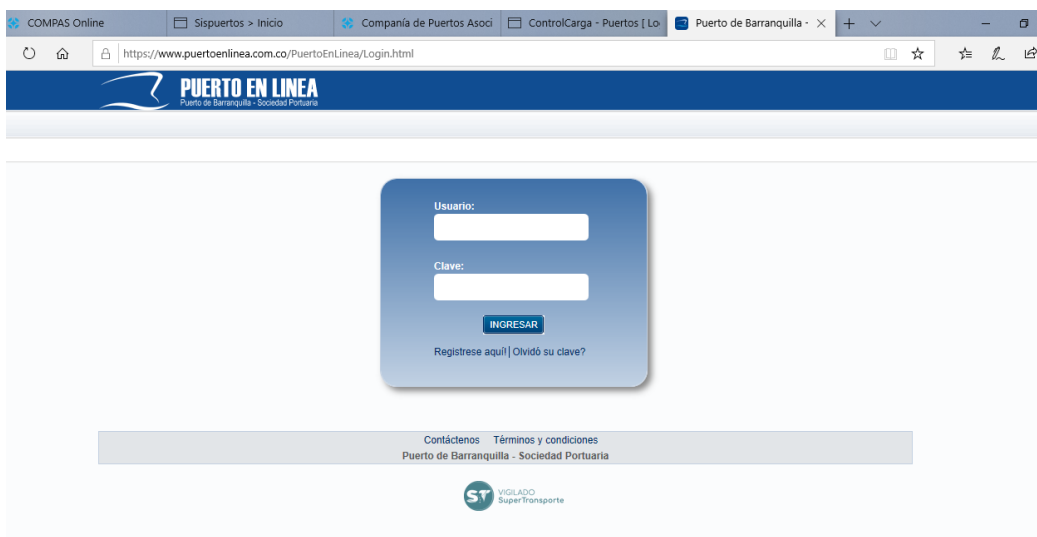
COMPAS Online | Sispuertos > Inicio | Compañía de Puertos Asoci | ControlCarga - Puertos [ Lo | Puerto de Barranquilla -

https://www.puertoenlinea.com.co/PuertoEnLinea/Login.html

PUERTO EN LINEA
Puerto de Barranquilla - Sociedad Portuaria

Usuario:

Clave:

INGRESAR

Registrese aqui! | Olvidó su clave?

Contáctenos Términos y condiciones
Puerto de Barranquilla - Sociedad Portuaria

ST VIGILADO SuperTransporte